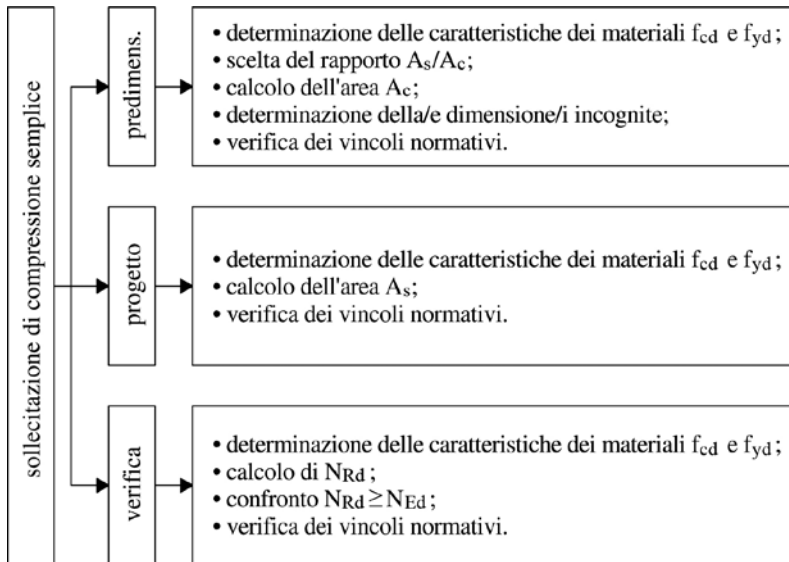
sollecitazione di compressione semplice

predimens.

• determinazione delle caratteristiche dei materiali $f_{cd}$ e $f_{yd}$;
• scelta del rapporto $A_s/A_c$;
• calcolo dell'area $A_c$;
• determinazione della/e dimensione/i incognite;
• verifica dei vincoli normativi.

progetto

• determinazione delle caratteristiche dei materiali $f_{cd}$ e $f_{yd}$;
• calcolo dell'area $A_s$;
• verifica dei vincoli normativi.

verifica

• determinazione delle caratteristiche dei materiali $f_{cd}$ e $f_{yd}$;
• calcolo di $N_{Rd}$;
• confronto $N_{Rd} \geq N_{Ed}$;
• verifica dei vincoli normativi.